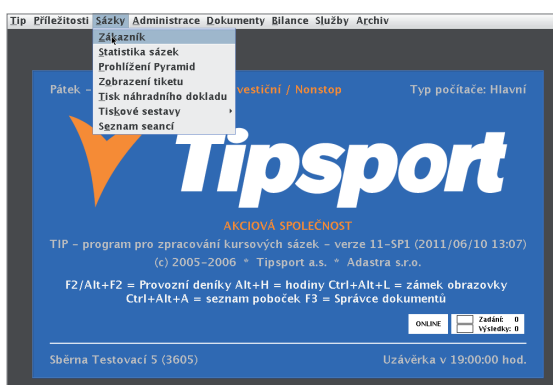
Tip Příležitosti Sázky Administrace Dokumenty Bilance Služby Archiv

Zákazník
Statistika sázek
Prohlížení Pyramid
Zobrazení tiketu
Tisk náhradního dokladu
Tiskové sestavy
Seznam seancí

Pátek - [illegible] vestiční / Nonstop

Typ počítače: Hlavní

Tipsport

AKCIOVÁ SPOLEČNOST

TIP - program pro zpracování kursových sázek - verze 11-SP1 (2011/06/10 13:07)

(c) 2005-2006 * Tipsport a.s. * Adastra s.r.o.

F2/Alt+F2 = Provozní deníky Alt+H = hodiny Ctrl+Alt+L = zámek obrazovky
Ctrl+Alt+A = seznam poboček F3 = Správce dokumentů

ONLINE

Zadání: 0
Výsledky: 0

Sběrna Testovací 5 (3605)

Uzávěrka v 19:00:00 hod.